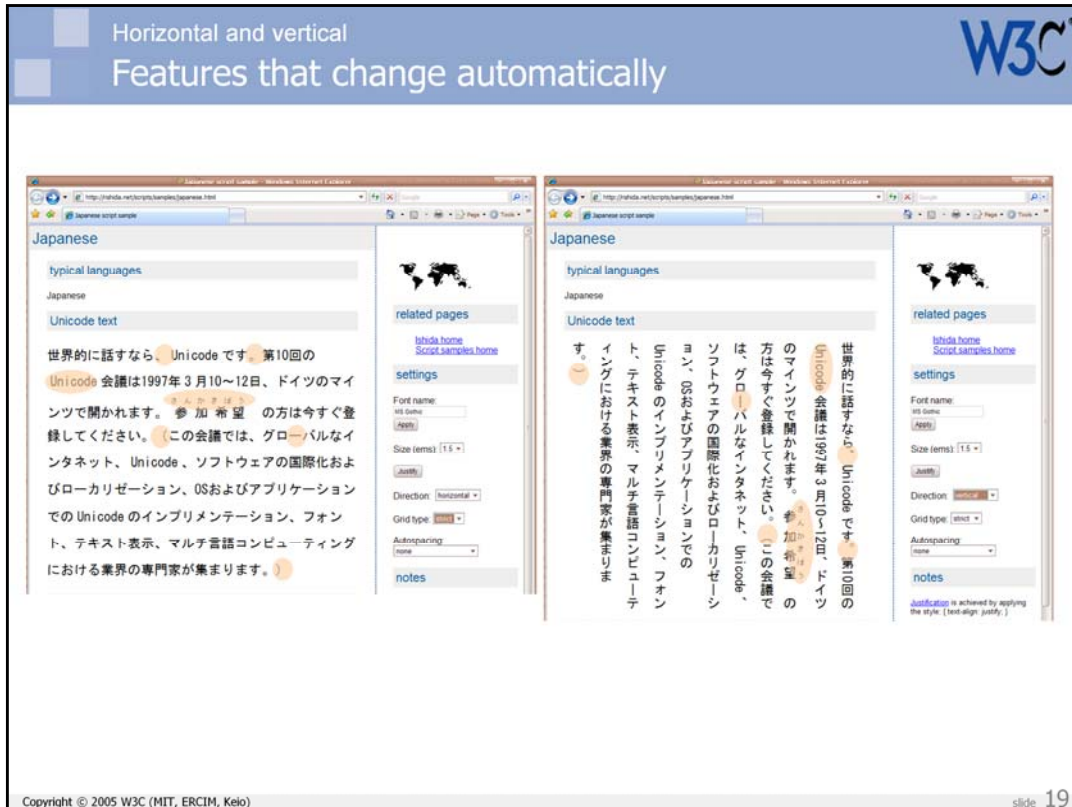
Horizontal and vertical
Features that change automatically

W3C

Japanese script sample - Windows Internet Explorer

http://rishida.net/scripts/samples/japanese.html

Japanese script sample

Japanese

typical languages

Japanese

Unicode text

世界的に話すなら、Unicode です。第10回の Unicode 会議は1997年３月10～12日、ドイツのマインツで開かれます。参加希望の方は今すぐ登録してください。（この会議では、グローバルなインタネット、Unicode、ソフトウェアの国際化およびローカリゼーション、OSおよびアプリケーションでの Unicode のインプリメンテーション、フォント、テキスト表示、マルチ言語コンピューティングにおける業界の専門家が集まります。）

related pages

Ishida home
Script samples home

settings

Font name:
MS Gothic
Apply

Size (ems): 1.5
Justify

Direction: horizontal

Grid type: strict

Autospacing:
none

notes

Japanese script sample - Windows Internet Explorer

http://rishida.net/scripts/samples/japanese.html

Japanese script sample

Japanese

typical languages

Japanese

Unicode text

世界的に話すなら、Unicode です。第10回の Unicode 会議は1997年３月10～12日、ドイツのマインツで開かれます。参加希望の方は今すぐ登録してください。（この会議では、グローバルなインタネット、Unicode、ソフトウェアの国際化およびローカリゼーション、OSおよびアプリケーションでの Unicode のインプリメンテーション、フォント、テキスト表示、マルチ言語コンピューティングにおける業界の専門家が集まります。）

related pages

Ishida home
Script samples home

settings

Font name:
MS Gothic
Apply

Size (ems): 1.5
Justify

Direction: vertical

Grid type: strict

Autospacing:
none

notes

Justification is achieved by applying the style: { text-align: justify; }

Copyright © 2005 W3C (MIT, ERCIM, Keio)

slide 19